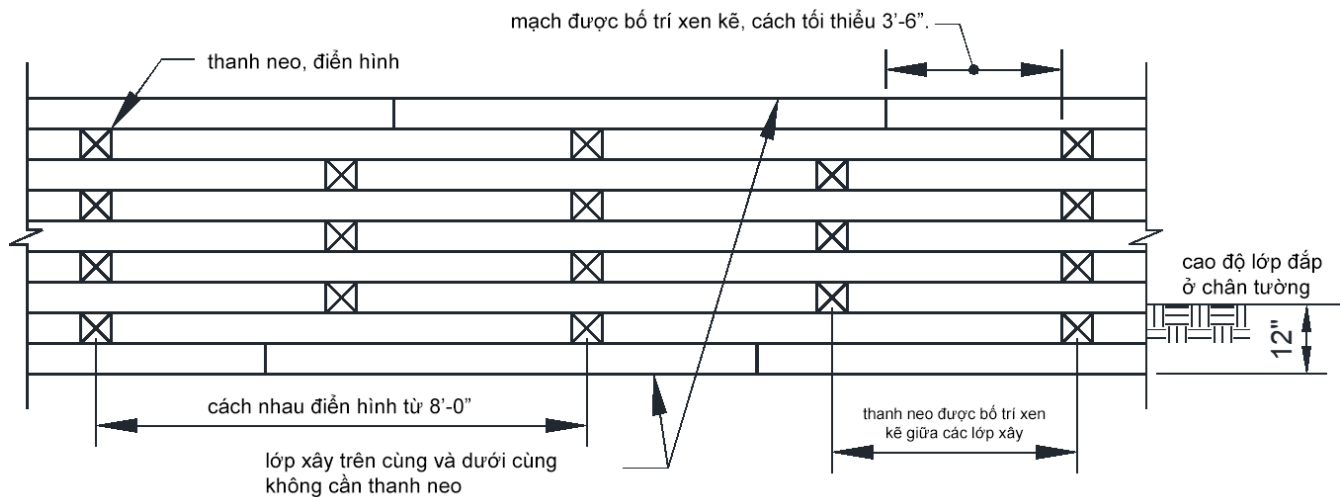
mạch được bố trí xen kẽ, cách tối thiểu 3'-6".

thanh neo, điển hình

cao độ lớp đắp ở chân tường

12"

cách nhau điển hình từ 8'-0"

thanh neo được bố trí xen kẽ giữa các lớp xây

lớp xây trên cùng và dưới cùng không cần thanh neo